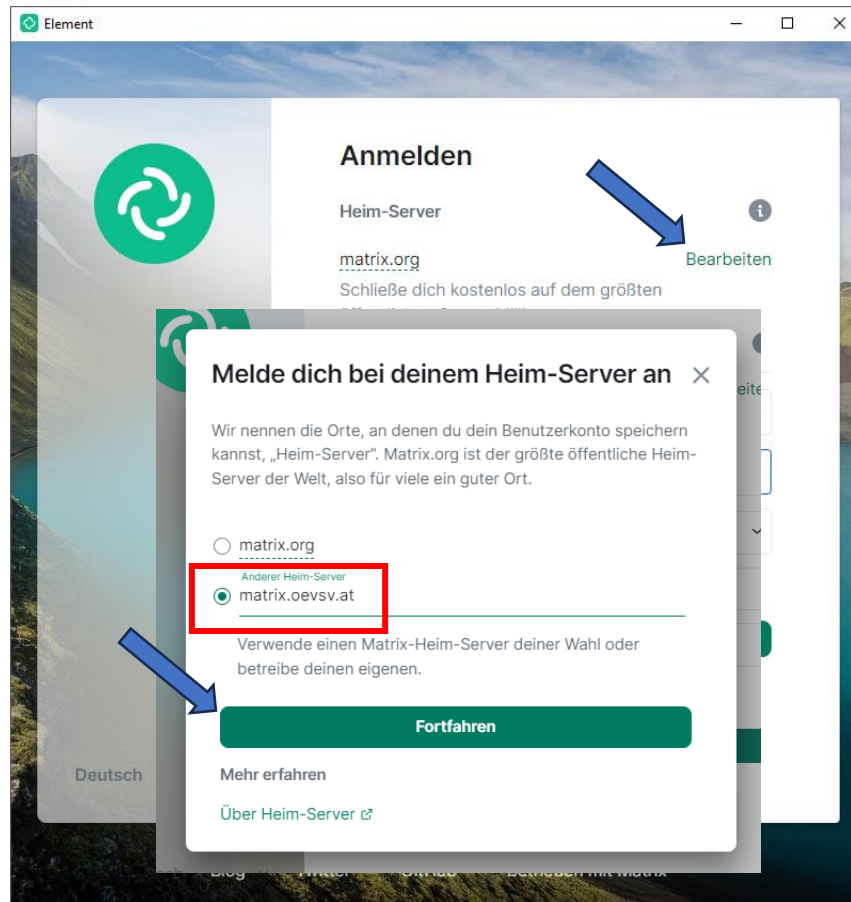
Element

Anmelden

Heim-Server

matrix.org

Bearbeiten

Schließe dich kostenlos auf dem größten

Deutsch

Melde dich bei deinem Heim-Server an

Wir nennen die Orte, an denen du dein Benutzerkonto speichern kannst, „Heim-Server". Matrix.org ist der größte öffentliche Heim-Server der Welt, also für viele ein guter Ort.

matrix.org

Anderer Heim-Server
matrix.oevsv.at

Verwende einen Matrix-Heim-Server deiner Wahl oder betreibe deinen eigenen.

Fortfahren

Mehr erfahren

Über Heim-Server